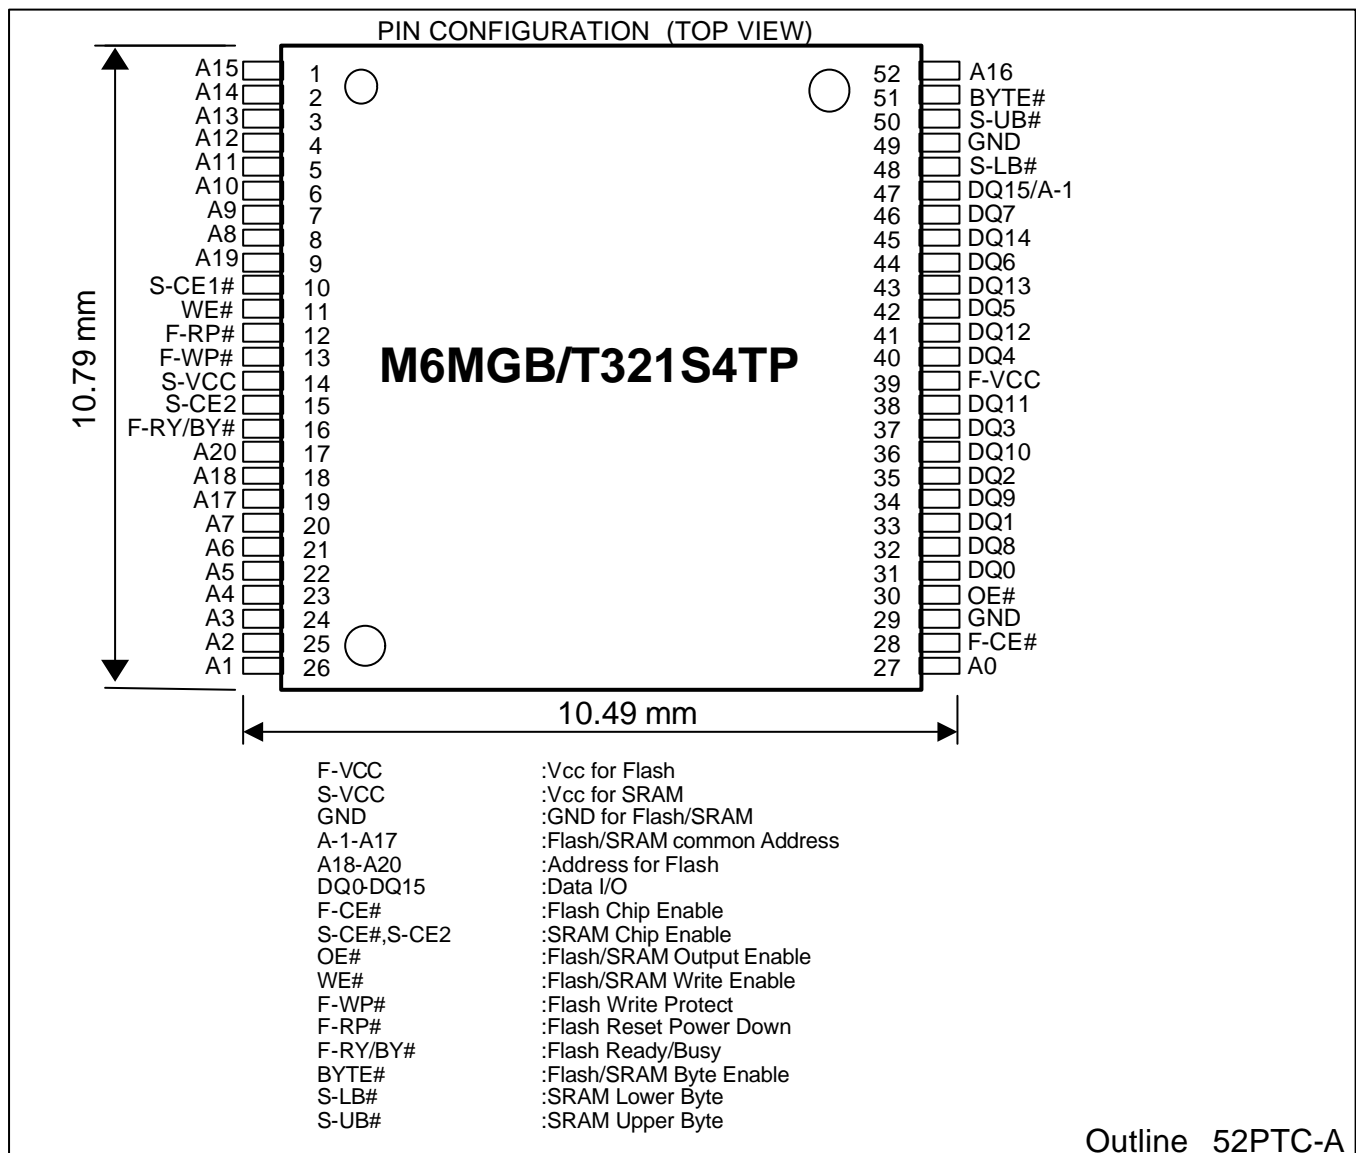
PIN CONFIGURATION (TOP VIEW)

10.79 mm

A15 1
A14 2
A13 3
A12 4
A11 5
A10 6
A9 7
A8 8
A19 9
S-CE1# 10
WE# 11
F-RP# 12
F-WP# 13
S-VCC 14
S-CE2 15
F-RY/BY# 16
A20 17
A18 18
A17 19
A7 20
A6 21
A5 22
A4 23
A3 24
A2 25
A1 26

M6MGB/T321S4TP

52 A16
51 BYTE#
50 S-UB#
49 GND
48 S-LB#
47 DQ15/A-1
46 DQ7
45 DQ14
44 DQ6
43 DQ13
42 DQ5
41 DQ12
40 DQ4
39 F-VCC
38 DQ11
37 DQ3
36 DQ10
35 DQ2
34 DQ9
33 DQ1
32 DQ8
31 DQ0
30 OE#
29 GND
28 F-CE#
27 A0

10.49 mm

F-VCC :Vcc for Flash
S-VCC :Vcc for SRAM
GND :GND for Flash/SRAM
A-1-A17 :Flash/SRAM common Address
A18-A20 :Address for Flash
DQ0-DQ15 :Data I/O
F-CE# :Flash Chip Enable
S-CE#,S-CE2 :SRAM Chip Enable
OE# :Flash/SRAM Output Enable
WE# :Flash/SRAM Write Enable
F-WP# :Flash Write Protect
F-RP# :Flash Reset Power Down
F-RY/BY# :Flash Ready/Busy
BYTE# :Flash/SRAM Byte Enable
S-LB# :SRAM Lower Byte
S-UB# :SRAM Upper Byte

Outline 52PTC-A